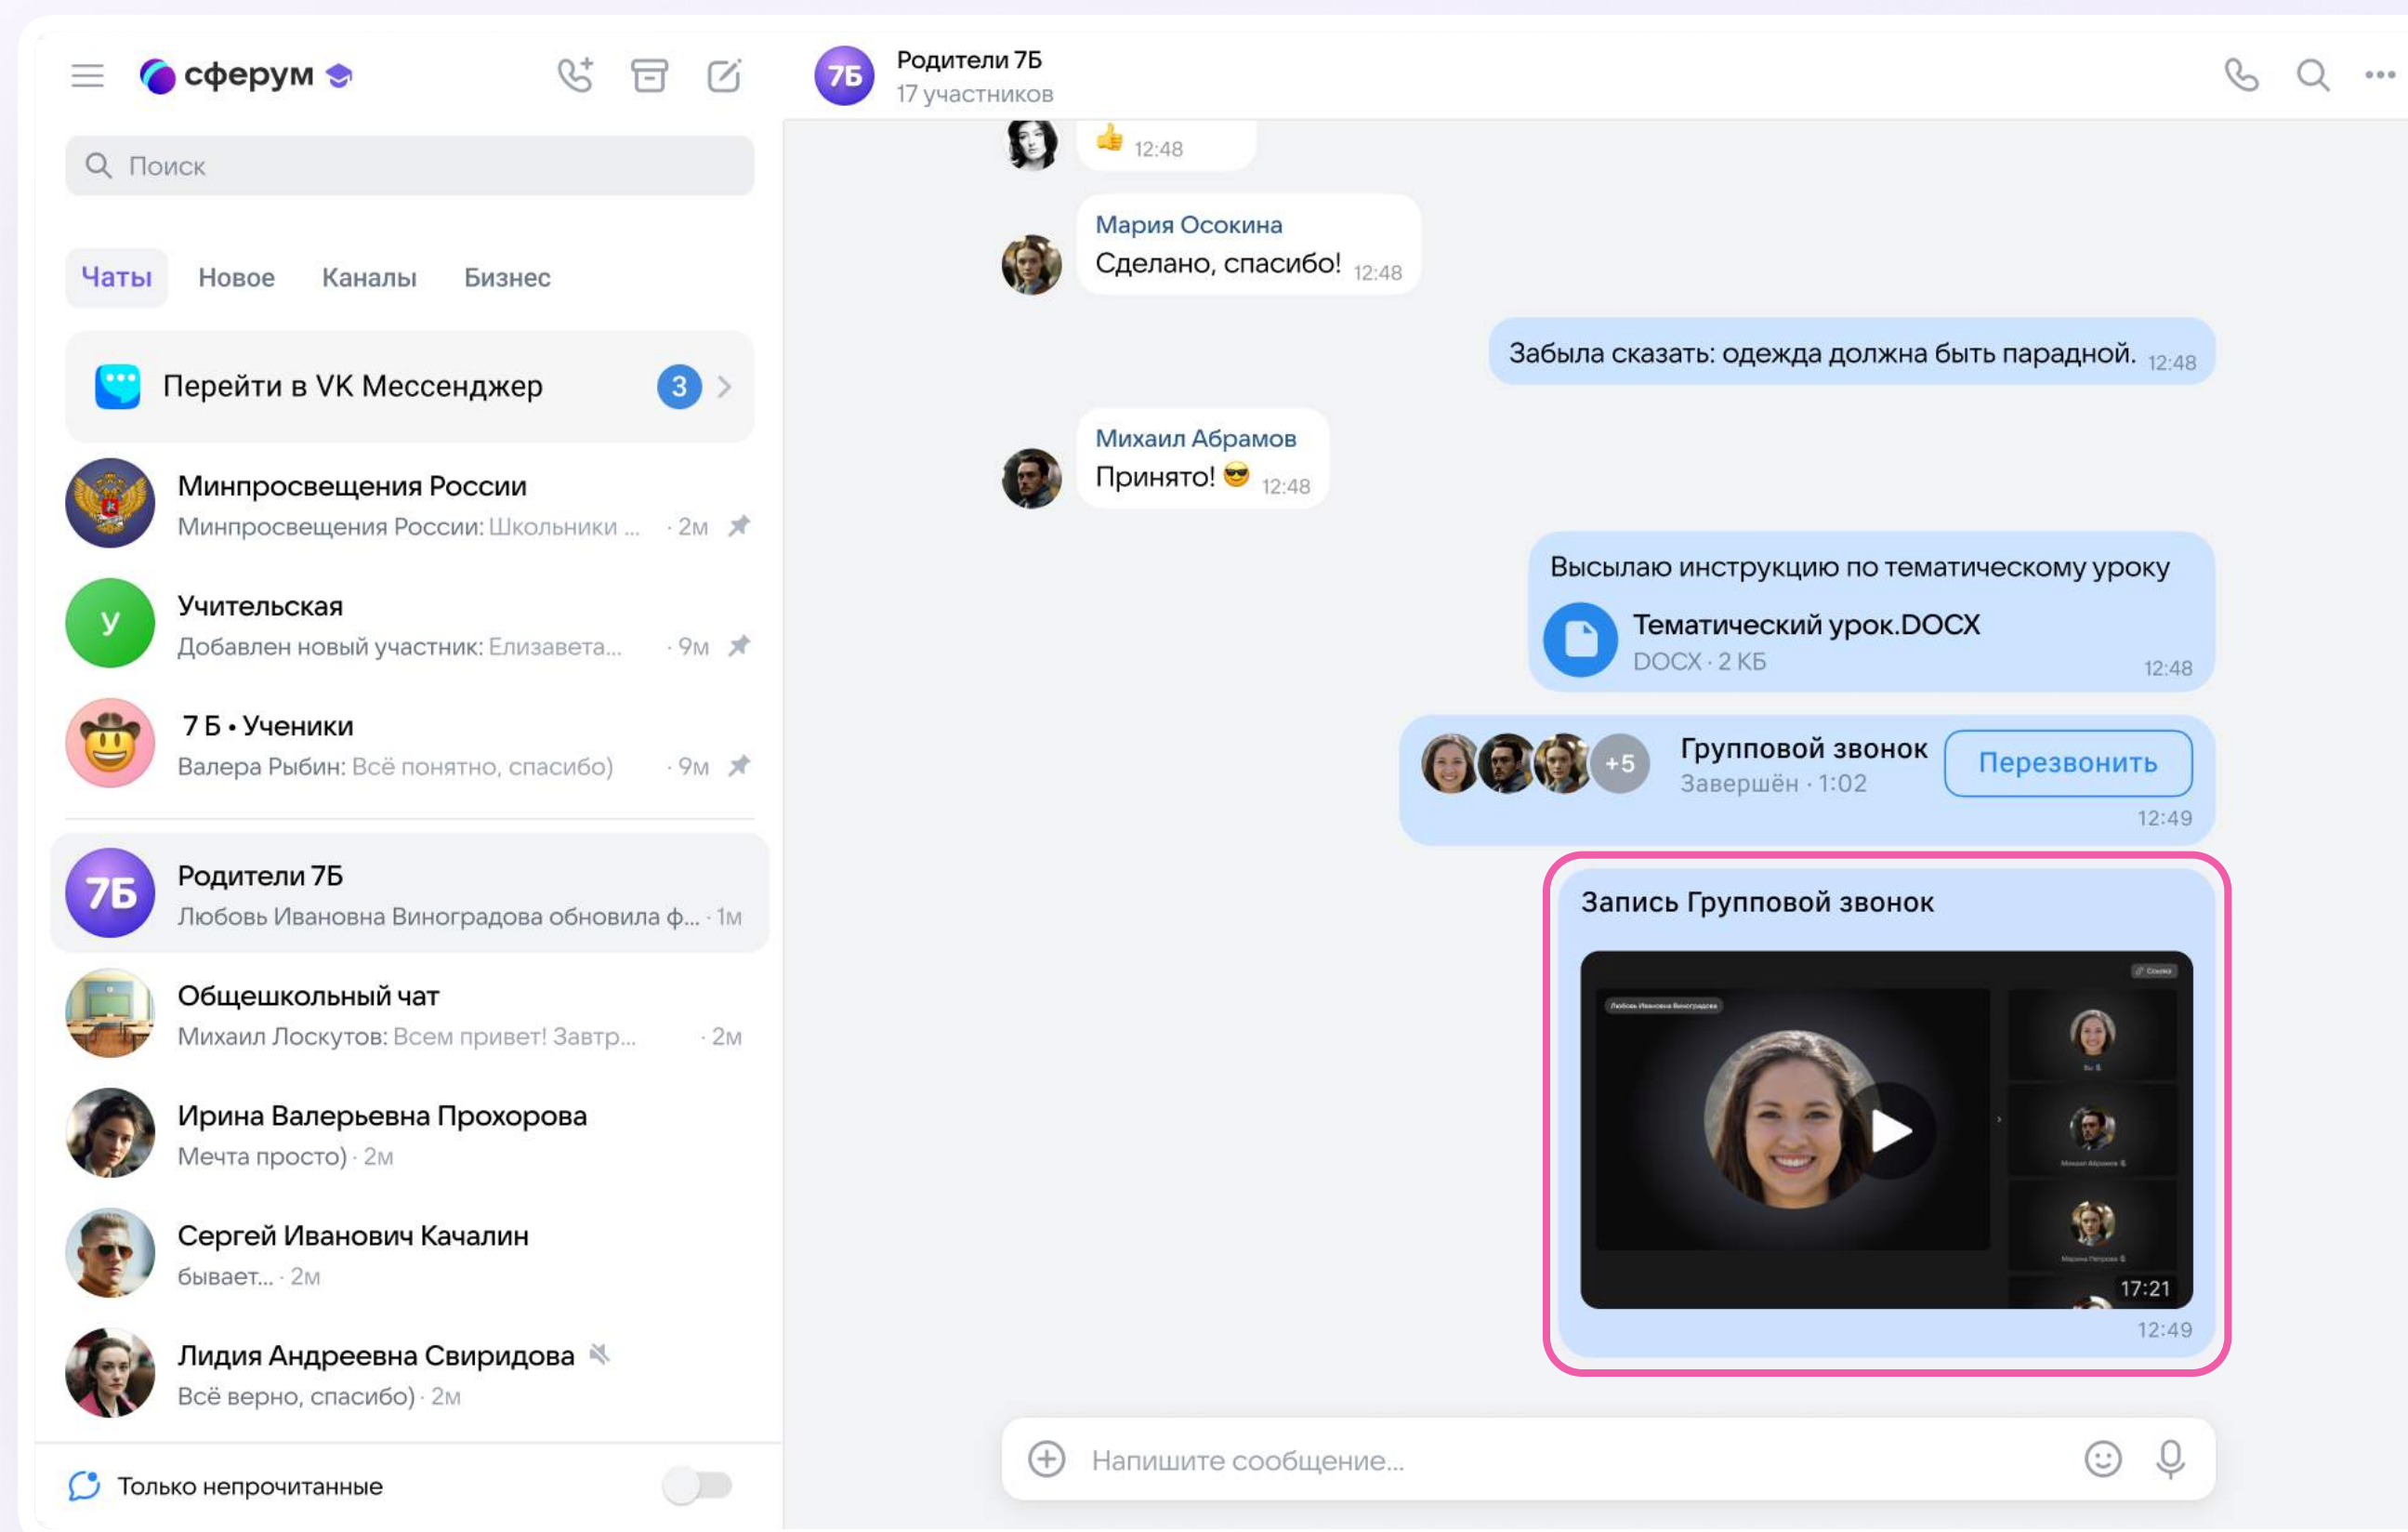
сферум

Поиск

Чаты Новое Каналы Бизнес

Перейти в VK Мессенджер 3

Минпросвещения России
Минпросвещения России: Школьники ... · 2м

У
Учительская
Добавлен новый участник: Елизавета... · 9м

7 Б • Ученики
Валера Рыбин: Всё понятно, спасибо) · 9м

7Б
Родители 7Б
Любовь Ивановна Виноградова обновила ф... · 1м

Общешкольный чат
Михаил Лоскутов: Всем привет! Завтр... · 2м

Ирина Валерьевна Прохорова
Мечта просто) · 2м

Сергей Иванович Качалин
бывает... · 2м

Лидия Андреевна Свиридова
Всё верно, спасибо) · 2м

Только непрочитанные

7Б
Родители 7Б
17 участников

👍 12:48

Мария Осокина
Сделано, спасибо! 12:48

Забыла сказать: одежда должна быть парадной. 12:48

Михаил Абрамов
Принято! 😎 12:48

Высылаю инструкцию по тематическому уроку
Тематический урок.DOCX
DOCX · 2 КБ 12:48

+5 Групповой звонок
Завершён · 1:02
Перезвонить
12:49

Запись Групповой звонок
17:21
12:49

Напишите сообщение...